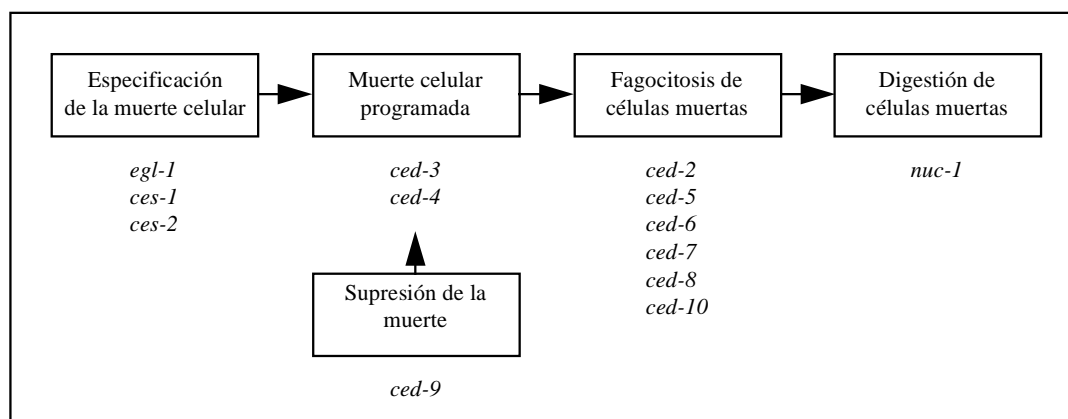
Especificación de la muerte celular

Muerte celular programada

Fagocitosis de células muertas

Digestión de células muertas

egl-1
ces-1
ces-2

ced-3
ced-4

ced-2
ced-5
ced-6
ced-7
ced-8
ced-10

nuc-1

Supresión de la muerte

ced-9